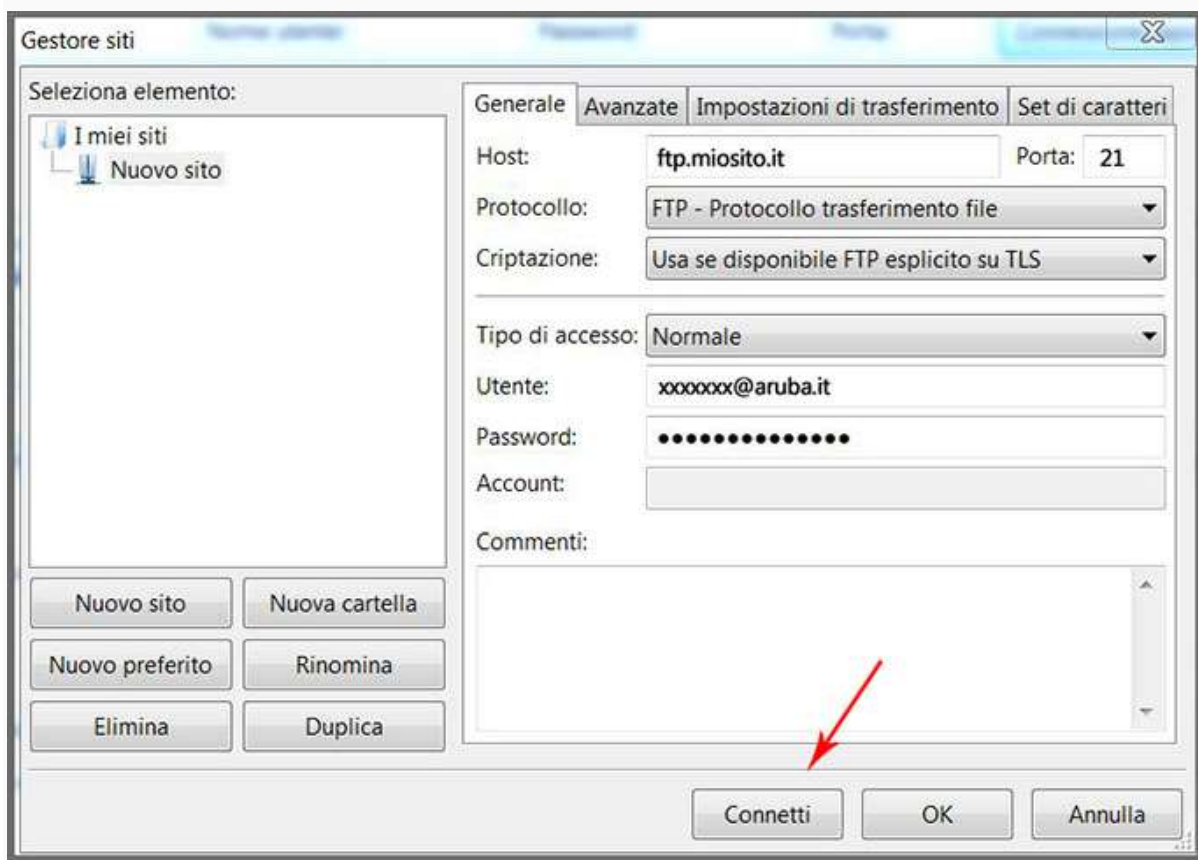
Gestore siti

Seleziona elemento:

I miei siti
Nuovo sito

Nuovo sito
Nuova cartella
Nuovo preferito
Rinomina
Elimina
Duplica

Generale | Avanzate | Impostazioni di trasferimento | Set di caratteri

Host: ftp.miosito.it
Porta: 21
Protocollo: FTP - Protocollo trasferimento file
Criptazione: Usa se disponibile FTP esplicito su TLS

Tipo di accesso: Normale
Utente: xxxxxxx@aruba.it
Password: ••••••••••••••
Account:
Commenti:

Connetti
OK
Annulla